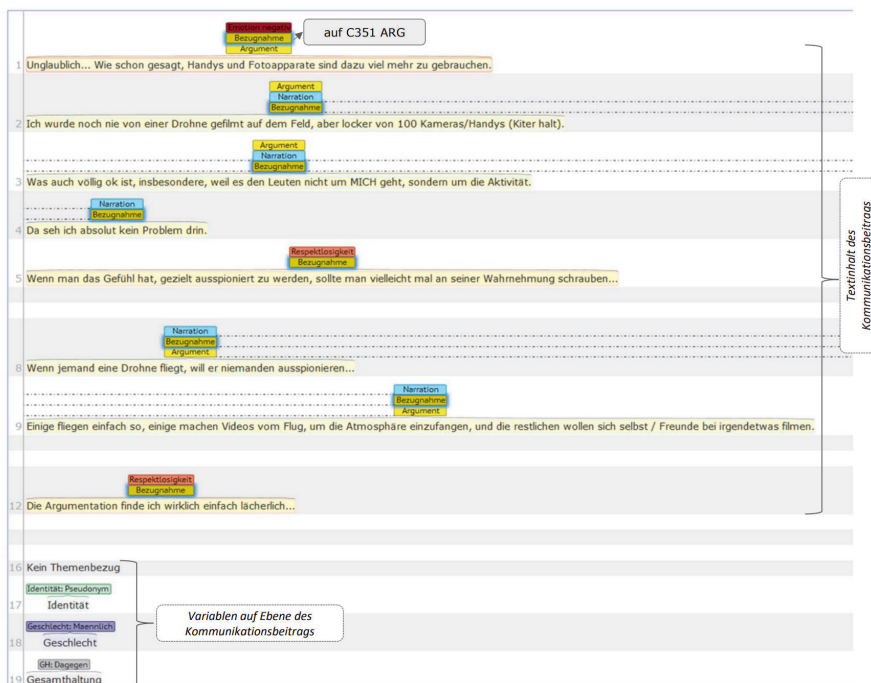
Emotion negativ
Bezugnahme
Argument

auf C351 ARG

1 Unglaublich... Wie schon gesagt, Handys und Fotoapparate sind dazu viel mehr zu gebrauchen.

Argument
Narration
Bezugnahme

2 Ich wurde noch nie von einer Drohne gefilmt auf dem Feld, aber locker von 100 Kameras/Handys (Kiter halt).

Argument
Narration
Bezugnahme

3 Was auch völlig ok ist, insbesondere, weil es den Leuten nicht um MICH geht, sondern um die Aktivität.

Narration
Bezugnahme

4 Da seh ich absolut kein Problem drin.

Respektlosigkeit
Bezugnahme

5 Wenn man das Gefühl hat, gezielt ausspioniert zu werden, sollte man vielleicht mal an seiner Wahrnehmung schrauben...

Narration
Bezugnahme
Argument

8 Wenn jemand eine Drohne fliegt, will er niemanden ausspionieren...

Narration
Bezugnahme
Argument

9 Einige fliegen einfach so, einige machen Videos vom Flug, um die Atmosphäre einzufangen, und die restlichen wollen sich selbst / Freunde bei irgendetwas filmen.

Respektlosigkeit
Bezugnahme

12 Die Argumentation finde ich wirklich einfach lächerlich...

Textinhalt des Kommunikationsbeitrags

16 Kein Themenbezug

Identität: Pseudonym
17 Identität

Geschlecht: Maennlich
18 Geschlecht

GH: Dagegen
19 Gesamthaltung

Variablen auf Ebene des Kommunikationsbeitrags